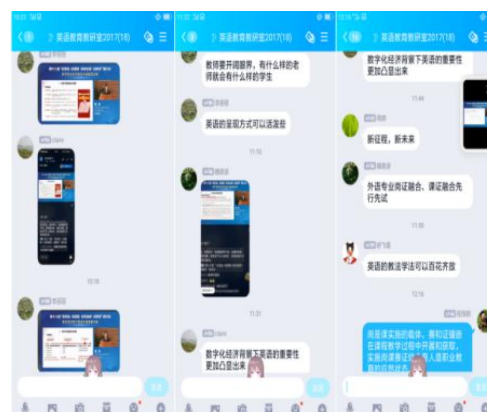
英语教育教研室2017(18)

英语教育教研室2017(18)

教师要开阔眼界，有什么样的老师就会有什么样的学生

英语的呈现方式可以活泼些

11:21

数字化经济背景下英语的重要性更加凸显出来

英语教育教研室2017(18)

数字化经济背景下英语的重要性更加凸显出来

11:44

新征程，新未来

外语专业岗证融合、课证融合先行先试

英语的教法学法可以百花齐放

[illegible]